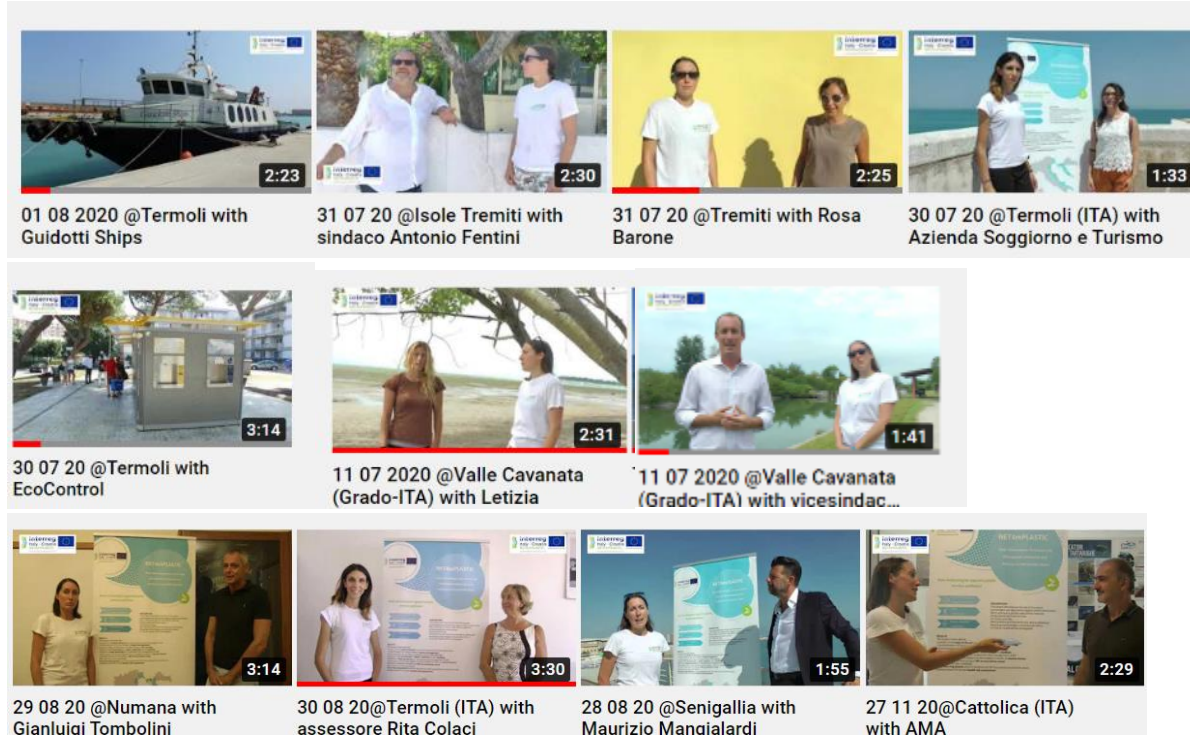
2:23
01 08 2020 @Termoli with Guidotti Ships

2:30
31 07 20 @Isole Tremiti with sindaco Antonio Fentini

2:25
31 07 20 @Tremiti with Rosa Barone

1:33
30 07 20 @Termoli (ITA) with Azienda Soggiorno e Turismo

3:14
30 07 20 @Termoli with EcoControl

2:31
11 07 2020 @Valle Cavanata (Grado-ITA) with Letizia

1:41
11 07 2020 @Valle Cavanata (Grado-ITA) with vicesindac...

3:14
29 08 20 @Numana with Gianluigi Tombolini

3:30
30 08 20@Termoli (ITA) with assessore Rita Colaci

1:55
28 08 20 @Senigallia with Maurizio Mangialardi

2:29
27 11 20@Cattolica (ITA) with AMA